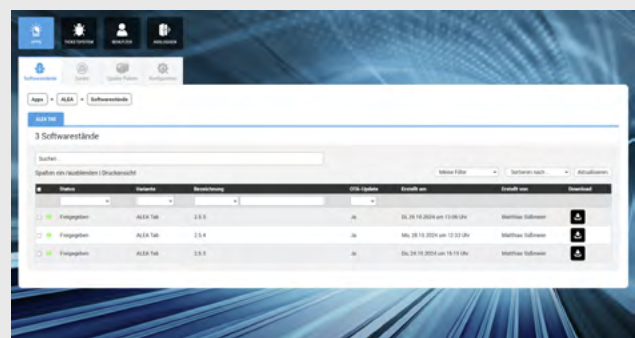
APPS VIDEOSYSTEM BENUTZER ABMELDEN

Softwarestände Geräte Update Pakete Konfiguration

Apps > ALEA > Softwarestände

ALEA Tab

3 Softwarestände

Suchen...

Spalten ein-/ausblenden | Druckansicht

Meine Filter | Sortieren nach... | Aktualisieren

| | Status | Variante | Bezeichnung | OTA-Update | Erstellt am | Erstellt von | Download |
|---|---|---|---|---|---|---|---|
| | Freigegeben | ALEA Tab | 2.5.5 | Ja | Di, 29.10.2024 um 13:06 Uhr | Matthias Süßmeier | |
| | Freigegeben | ALEA Tab | 2.5.4 | Ja | Mo, 28.10.2024 um 12:22 Uhr | Matthias Süßmeier | |
| | Freigegeben | ALEA Tab | 2.5.3 | Ja | Do, 24.10.2024 um 15:15 Uhr | Matthias Süßmeier | |